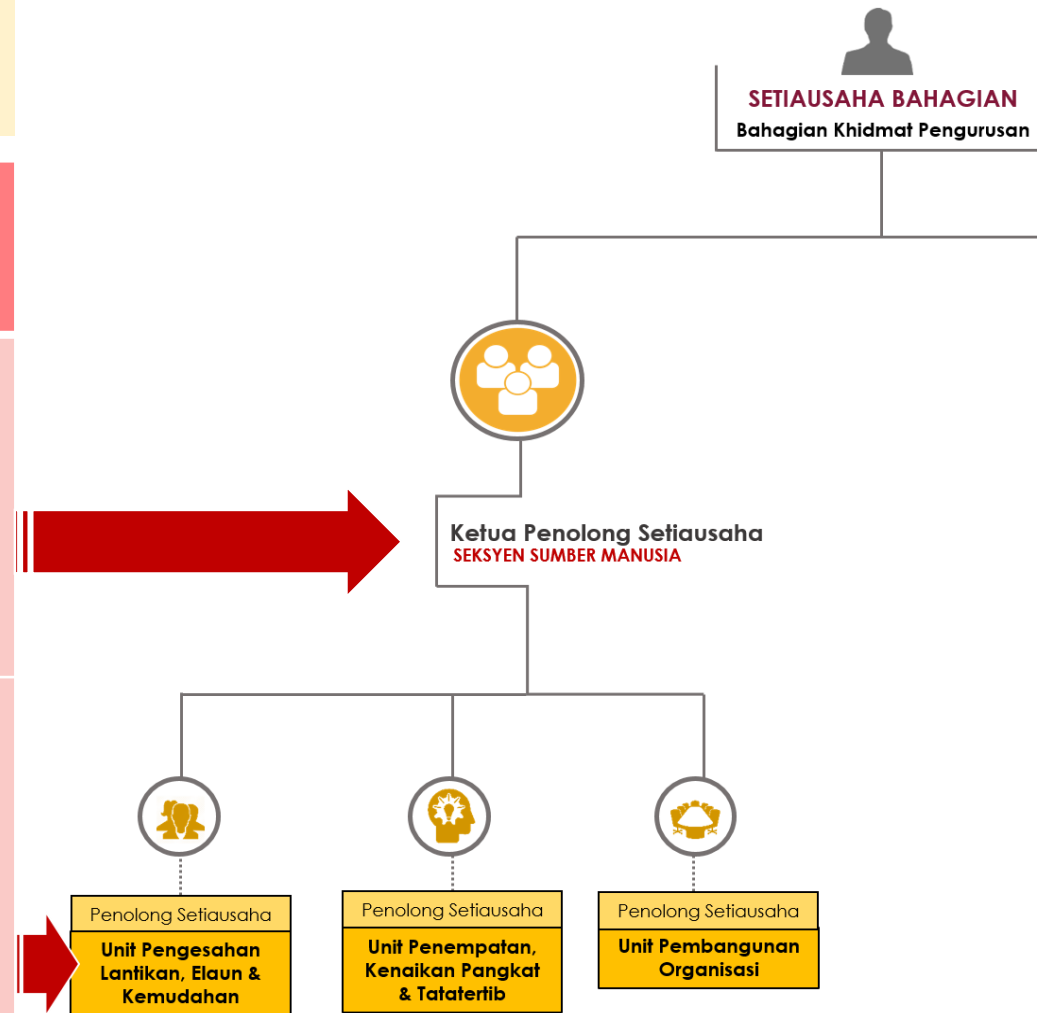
SETIAUSAHA BAHAGIAN
Bahagian Khidmat Pengurusan

Ketua Penolong Setiausaha
SEKSYEN SUMBER MANUSIA

Penolong Setiausaha
Unit Pengesahan Lantikan, Elaun & Kemudahan

Penolong Setiausaha
Unit Penempatan, Kenaikan Pangkat & Tatatertib

Penolong Setiausaha
Unit Pembangunan Organisasi